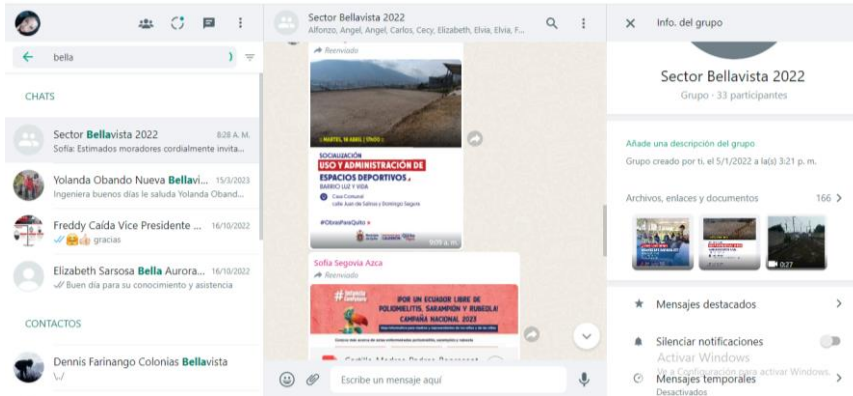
bella

CHATS

Sector Bellavista 2022 8:28 A. M.
Sofia: Estimados moradores cordialmente invita...

Yolanda Obando Nueva Bellavi... 15/3/2023
Ingeniera buenos días le saluda Yolanda Oband...

Freddy Caída Vice Presidente ... 16/10/2022
gracias

Elizabeth Sarsosa Bella Aurora... 16/10/2022
Buen día para su conocimiento y asistencia

CONTACTOS

Dennis Farinango Colonias Bellavista
\./

Sector Bellavista 2022
Alfonzo, Angel, Angel, Carlos, Cecy, Elizabeth, Elvia, Elvia, F...

Reenviado

MARTES, 18 ABRIL | 17h00

SOCIALIZACIÓN
USO Y ADMINISTRACIÓN DE ESPACIOS DEPORTIVOS
BARRIO LUZ Y VIDA

Casa Comunal
calle Juan de Salinas y Domingo Segura

#ObrasParaQuito

8:09 a. m.

Sofia Segovia Azca
Reenviado

¡POR UN ECUADOR LIBRE DE POLIOMIELITIS, SARAMPIÓN Y RUBEOLA!
CAMPAÑA NACIONAL 2023

Cartilla Madres Padres Responsab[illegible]

Escribe un mensaje aquí

Info. del grupo

Sector Bellavista 2022
Grupo · 33 participantes

Añade una descripción del grupo
Grupo creado por ti, el 5/1/2022 a la(s) 3:21 p. m.

Archivos, enlaces y documentos 166

0:27

Mensajes destacados

Silenciar notificaciones

Activar Windows
Ve a Configuración para activar Windows.

Mensajes temporales
Desactivados